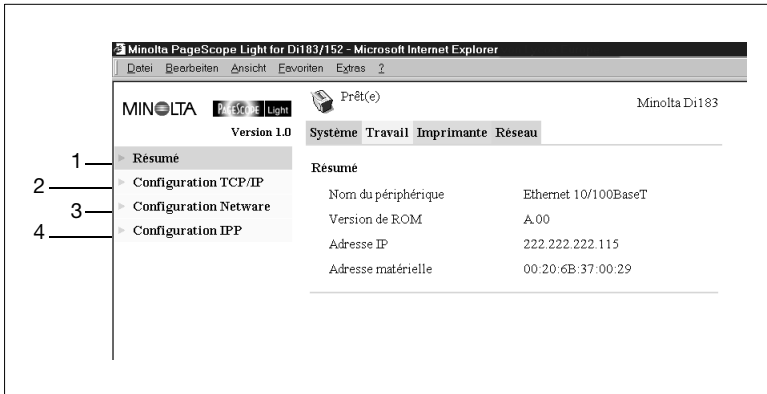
Minolta PageScope Light for Di183/152 - Microsoft Internet Explorer

Datei Bearbeiten Ansicht Favoriten Extras ?

MINOLTA PAGESCOPE Light

Version 1.0

Prêt(e)

Minolta Di183

Système Travail Imprimante Réseau

1 Résumé

2 Configuration TCP/IP

3 Configuration Netware

4 Configuration IPP

Résumé

| | |
|---|---|
| Nom du périphérique | Ethernet 10/100BaseT |
| Version de ROM | A.00 |
| Adresse IP | 222.222.222.115 |
| Adresse matérielle | 00:20:6B:37:00:29 |